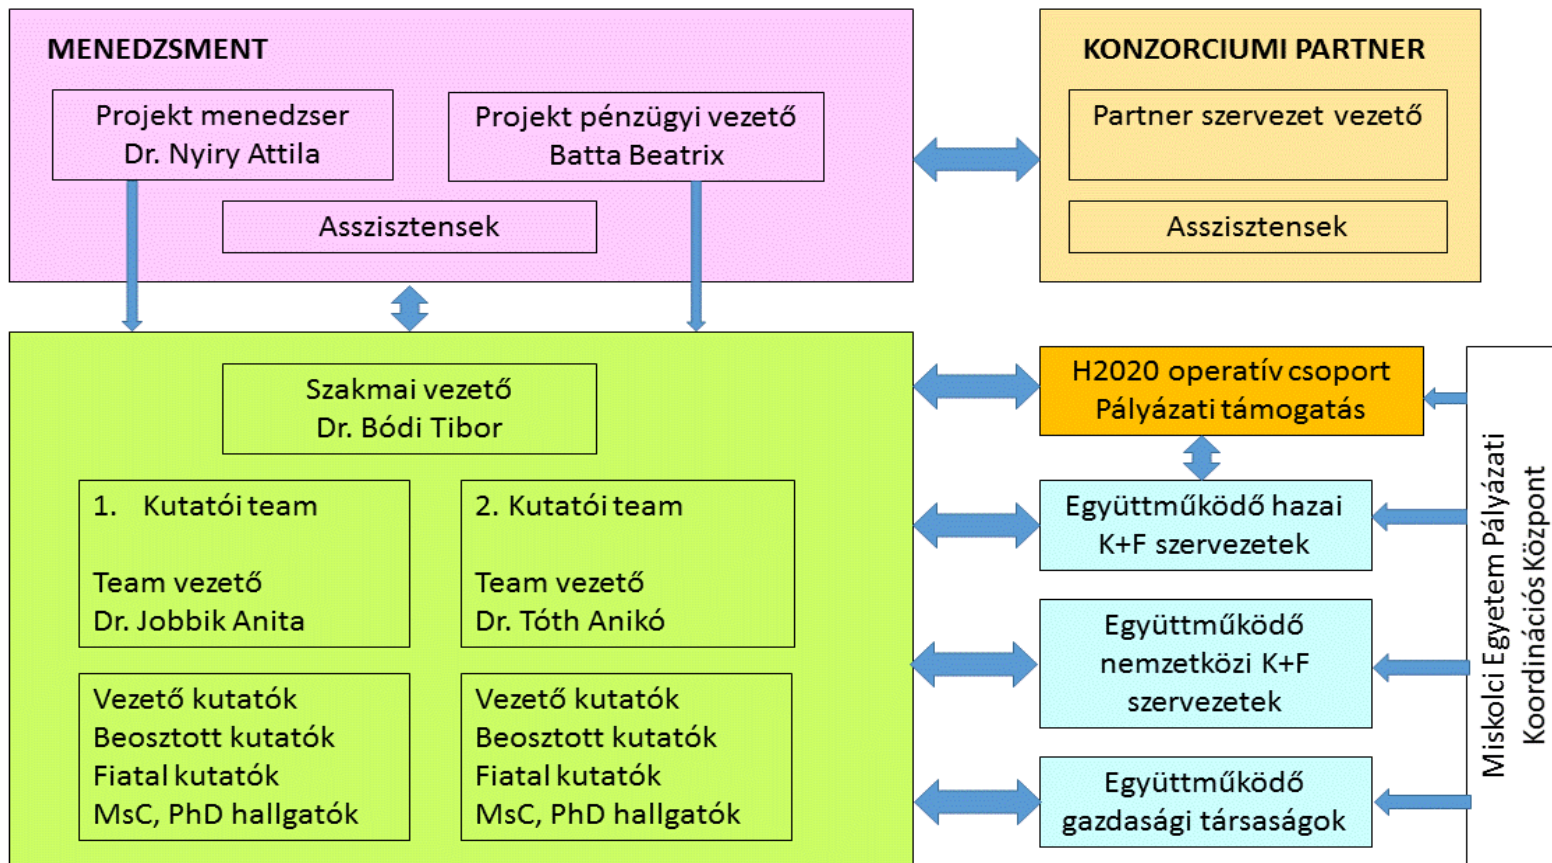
MENEDZSMENT

Projekt menedzser
Dr. Nyiry Attila

Projekt pénzügyi vezető
Batta Beatrix

Asszisztensek

KONZORCIUMI PARTNER

Partner szervezet vezető

Asszisztensek

Szakmai vezető
Dr. Bódi Tibor

1. Kutatói team

Team vezető
Dr. Jobbik Anita

2. Kutatói team

Team vezető
Dr. Tóth Anikó

Vezető kutatók
Beosztott kutatók
Fiatal kutatók
MsC, PhD hallgatók

Vezető kutatók
Beosztott kutatók
Fiatal kutatók
MsC, PhD hallgatók

H2020 operatív csoport
Pályázati támogatás

Együttműködő hazai
K+F szervezetek

Együttműködő
nemzetközi K+F
szervezetek

Együttműködő
gazdasági társaságok

Miskolci Egyetem Pályázati
Koordinációs Központ